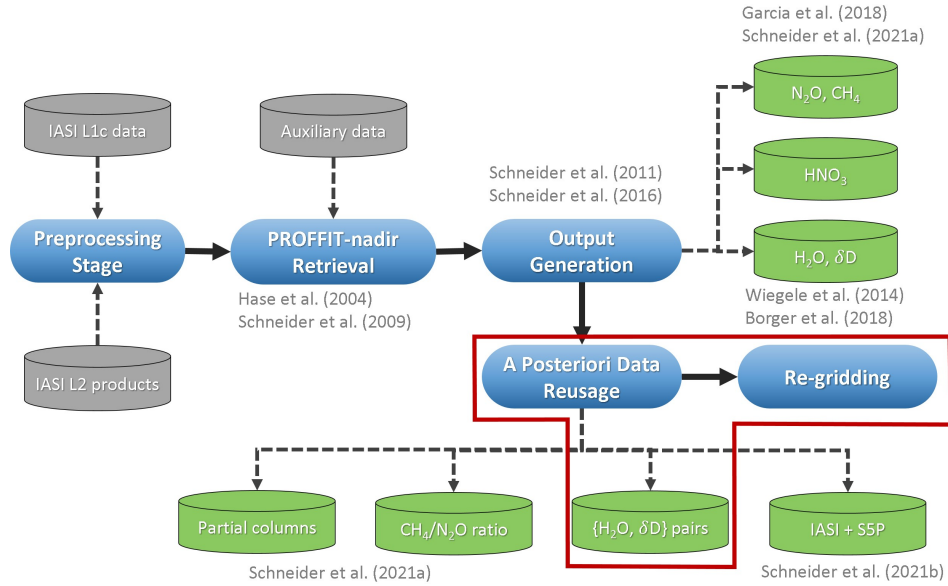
Garcia et al. (2018)
Schneider et al. (2021a)

IASI L1c data

Auxiliary data

$N_2O$, $CH_4$

Schneider et al. (2011)
Schneider et al. (2016)

$HNO_3$

Preprocessing Stage

PROFFIT-nadir Retrieval

Output Generation

$H_2O$, $\delta D$

Hase et al. (2004)
Schneider et al. (2009)

Wiegele et al. (2014)
Borger et al. (2018)

A Posteriori Data Reusage

Re-gridding

IASI L2 products

Partial columns

$CH_4/N_2O$ ratio

$\{H_2O, \delta D\}$ pairs

IASI + S5P

Schneider et al. (2021a)

Schneider et al. (2021b)